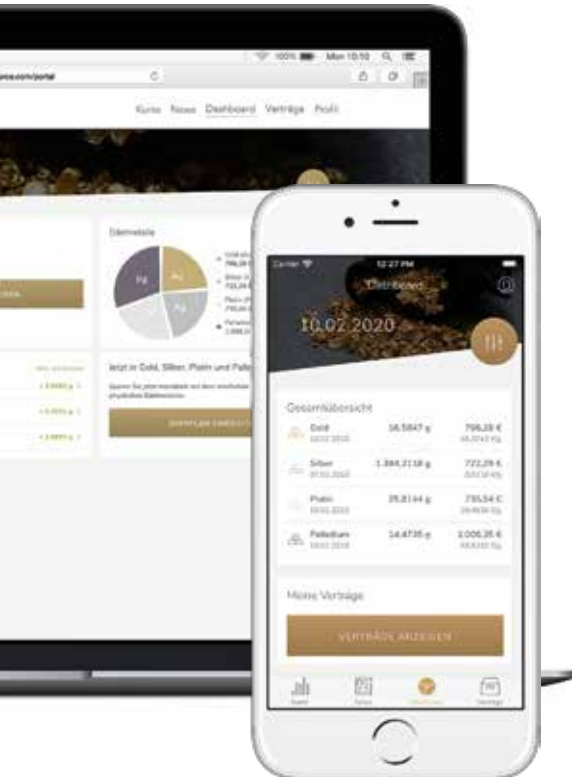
100% Mon 10:10

.com/portal

Kurse News Dashboard Verträge Profil

Edelmetalle

Pd Au Ag Pt

Jetzt in Gold, Silber, Platin und Palladium

+ 2,9383 g

+ 0,1074 g

+ 2,8873 g

Carrier 12:27 PM

Dashboard

10.02.2020

Gesamtübersicht

| | | |
|---|---|---|
| Gold 10.02.2020 | 16,5847 g | 796,28 € |
| Silber 07.02.2020 | 1.384,2118 g | 722,29 € |
| Platin 10.02.2020 | 25,8144 g | 735,54 € |
| Palladium 10.02.2020 | 14,4735 g | 1.006,35 € |

Meine Verträge

VERTRÄGE ANZEIGEN

Kurse Notes Dashboard Verträge